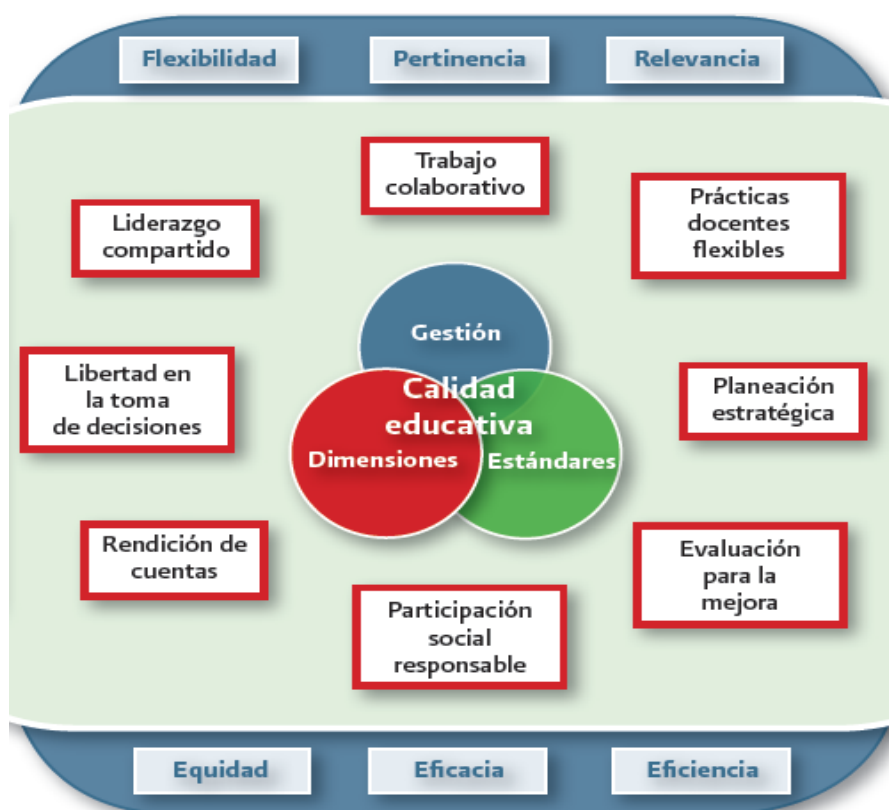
Flexibilidad

Pertinencia

Relevancia

Trabajo colaborativo

Liderazgo compartido

Prácticas docentes flexibles

Gestión

Libertad en la toma de decisiones

Calidad educativa

Planeación estratégica

Dimensiones

Estándares

Rendición de cuentas

Evaluación para la mejora

Participación social responsable

Equidad

Eficacia

Eficiencia